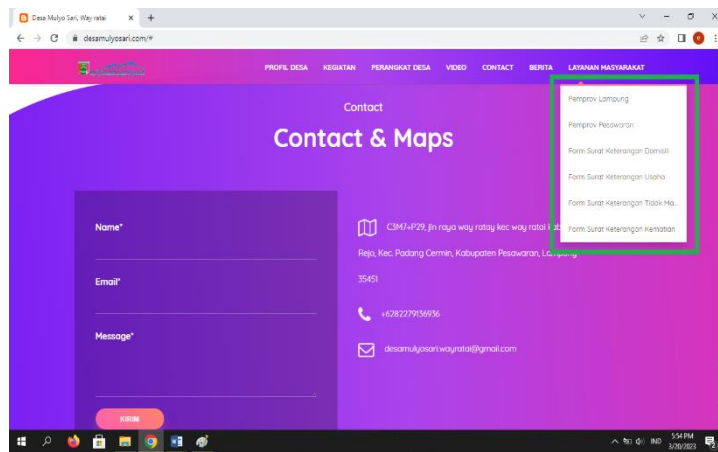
Desa Mulyo Sari, Way ratai × +

desamulyosari.com/#

PROFIL DESA KEGIATAN PERANGKAT DESA VIDEO CONTACT BERITA LAYANAN MASYARAKAT

Pemprov Lampung
Pemprov Pesawaran
Form Surat Keterangan Domisili
Form Surat Keterangan Usaha
Form Surat Keterangan Tidak Ma...
Form Surat Keterangan Kematian

Contact

Contact & Maps

Name*

Email*

Message*

KIRIM

C3M7+P29, jln raya way ratay kec way ratai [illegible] Rejo, Kec. Padang Cermin, Kabupaten Pesawaran, Lampung 35451

+6282279136936

desamulyosari.wayratai@gmail.com

IND 5:54 PM 3/30/2023